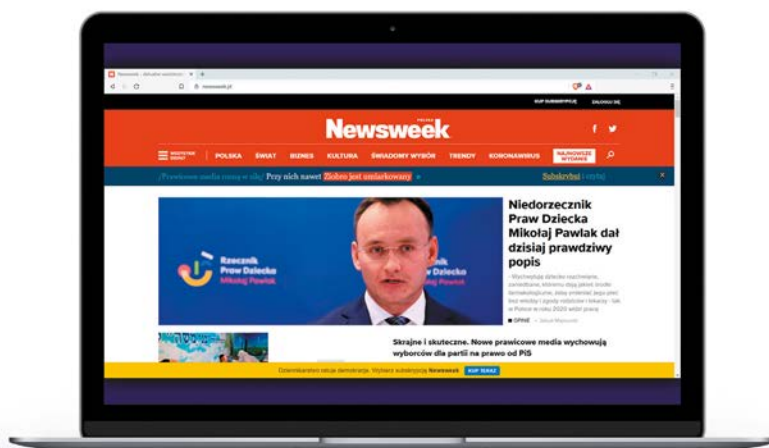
Newsweek - aktualne wiadomości
newsweek.pl

KUP SUBSKRYPCJĘ ZALOGUJ SIĘ

Newsweek POLSKA

WSZYSTKIE DZIAŁY POLSKA ŚWIAT BIZNES KULTURA ŚWIADOMY WYBÓR TRENDY KORONAWIRUS NAJNOWSZE WYDANIE

„Prawdziwe media czytaj w nią" Przy nich nawet Ziobro jest umiarkowany » Subskrybuj i czytaj

Rzecznik Praw Dziecka Mikołaj Pawlak

Rzecznik Praw Dziecka

Niedorzecznik Praw Dziecka Mikołaj Pawlak dał dzisiaj prawdziwy popis

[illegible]

OPINIE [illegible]

Skrajne i skuteczne. Nowe prawicowe media wychowują wyborców dla partii na prawo od PiS

Dziennikarstwo służy demokracji. Wybierz subskrypcję Newsweek KUP TERAZ